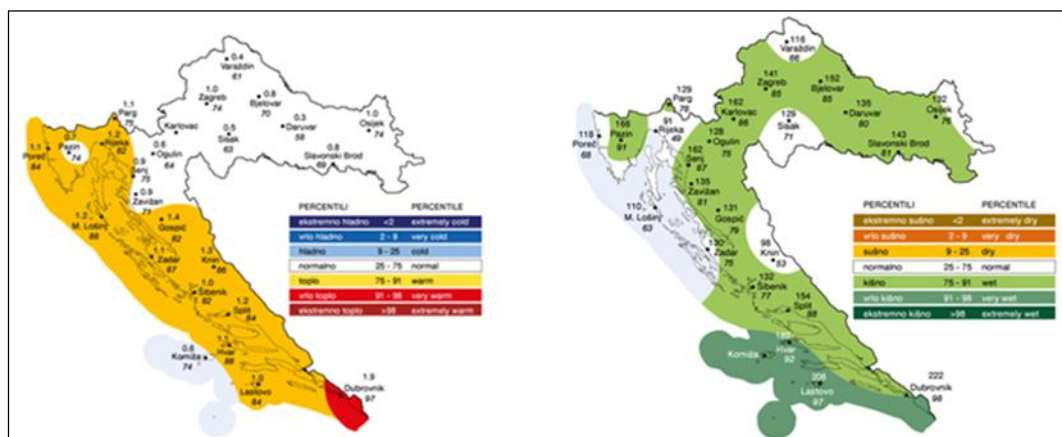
0.4 Varaždin 61
1.1 Parg 75
1.0 Zagreb 74
0.8 Bjelovar 70
1.0 Osijek 74
0.7 Pazin 74
1.2 Rijeka 82
Karlovac
0.5 Sisak 63
0.3 Daruvar 58
0.8 Slavonski Brod 69
1.1 Poreč 84
0.6 Ogulin 64
0.9 Senj 75
0.9 Zavižan 71
1.2 M. Lošinj 88
1.4 Gospić 82
1.2 Zadar 87
1.3 Knin 86
1.3 Šibenik 82
1.2 Split 84
0.6 Komiža 74
1.1 Hvar 88
1.0 Lastovo 84
1.9 Dubrovnik 97

| PERCENTILI | | PERCENTILE |
|---|---|---|
| ekstremno hladno | <2 | extremely cold |
| vrlo hladno | 2 - 9 | very cold |
| hladno | 9 - 25 | cold |
| normalno | 25 - 75 | normal |
| toplo | 75 - 91 | warm |
| vrlo toplo | 91 - 98 | very warm |
| ekstremno toplo | >98 | extremely warm |

116 Varaždin 66
129 Parg 79
141 Zagreb 85
152 Bjelovar 85
132 Osijek 76
166 Pazin 91
91 Rijeka 49
162 Karlovac 86
129 Sisak 71
135 Daruvar 80
118 Poreč 68
128 Ogulin 75
162 Senj 87
143 Slavonski Brod 81
135 Zavižan 81
110 M. Lošinj 63
131 Gospić 79
98 Knin 53
130 Zadar 75
132 Šibenik 77
154 Split 88
Komiža
182 Hvar 92
206 Lastovo 97
222 Dubrovnik 96

| PERCENTILI | | PERCENTILE |
|---|---|---|
| ekstremno sušno | <2 | extremely dry |
| vrlo sušno | 2 - 9 | very dry |
| sušno | 9 - 25 | dry |
| normalno | 25 - 75 | normal |
| kišno | 75 - 91 | wet |
| vrlo kišno | 91 - 98 | very wet |
| ekstremno kišno | >98 | extremely wet |